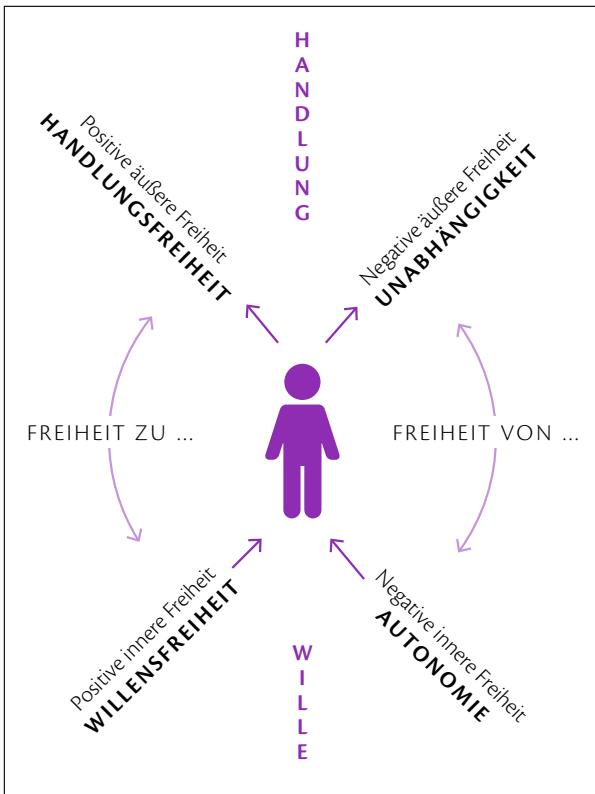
HANDLUNG

Positive äußere Freiheit
HANDLUNGSFREIHEIT

Negative äußere Freiheit
UNABHÄNGIGKEIT

FREIHEIT ZU ...

FREIHEIT VON ...

Positive innere Freiheit
WILLENSFREIHEIT

Negative innere Freiheit
AUTONOMIE

WILLE